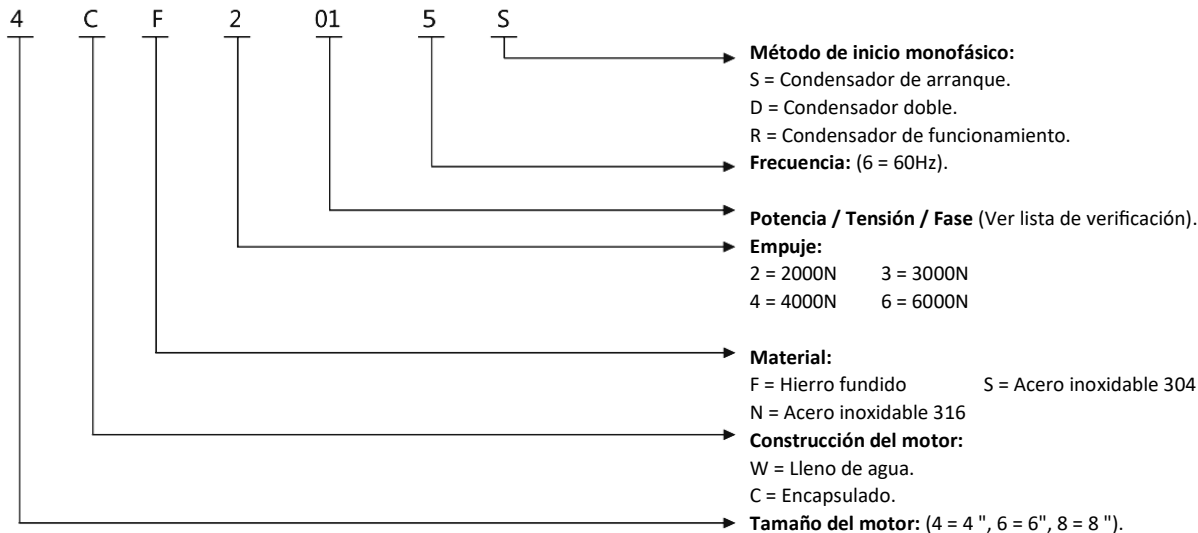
4 C F 2 01 5 S

**Método de inicio monofásico:**
S = Condensador de arranque.
D = Condensador doble.
R = Condensador de funcionamiento.

**Frecuencia:** (6 = 60Hz).

**Potencia / Tensión / Fase** (Ver lista de verificación).

**Empuje:**
2 = 2000N 3 = 3000N
4 = 4000N 6 = 6000N

**Material:**
F = Hierro fundido S = Acero inoxidable 304
N = Acero inoxidable 316

**Construcción del motor:**
W = Lleno de agua.
C = Encapsulado.

**Tamaño del motor:** (4 = 4 ", 6 = 6", 8 = 8 ").